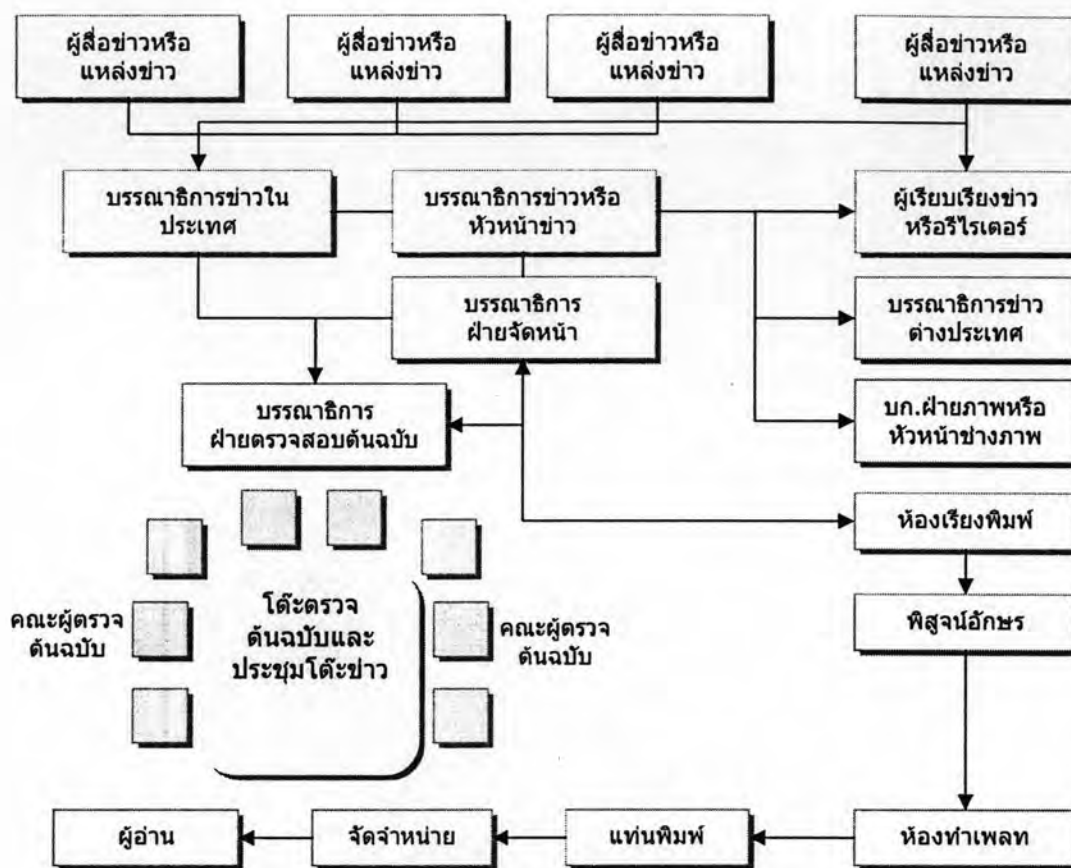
ผู้สื่อข่าวหรือแหล่งข่าว

ผู้สื่อข่าวหรือแหล่งข่าว

ผู้สื่อข่าวหรือแหล่งข่าว

ผู้สื่อข่าวหรือแหล่งข่าว

บรรณาธิการข่าวในประเทศ

บรรณาธิการข่าวหรือหัวหน้าข่าว

ผู้เรียบเรียงข่าวหรือรีไรเตอร์

บรรณาธิการฝ่ายจัดหน้า

บรรณาธิการข่าวต่างประเทศ

บรรณาธิการฝ่ายตรวจสอบต้นฉบับ

บก.ฝ่ายภาพหรือหัวหน้าช่างภาพ

ห้องเรียงพิมพ์

คณะผู้ตรวจต้นฉบับ

โต๊ะตรวจต้นฉบับและประชุมโต๊ะข่าว

คณะผู้ตรวจต้นฉบับ

พิสูจน์อักษร

ผู้อ่าน

จัดจำหน่าย

แท่นพิมพ์

ห้องทำเพลท